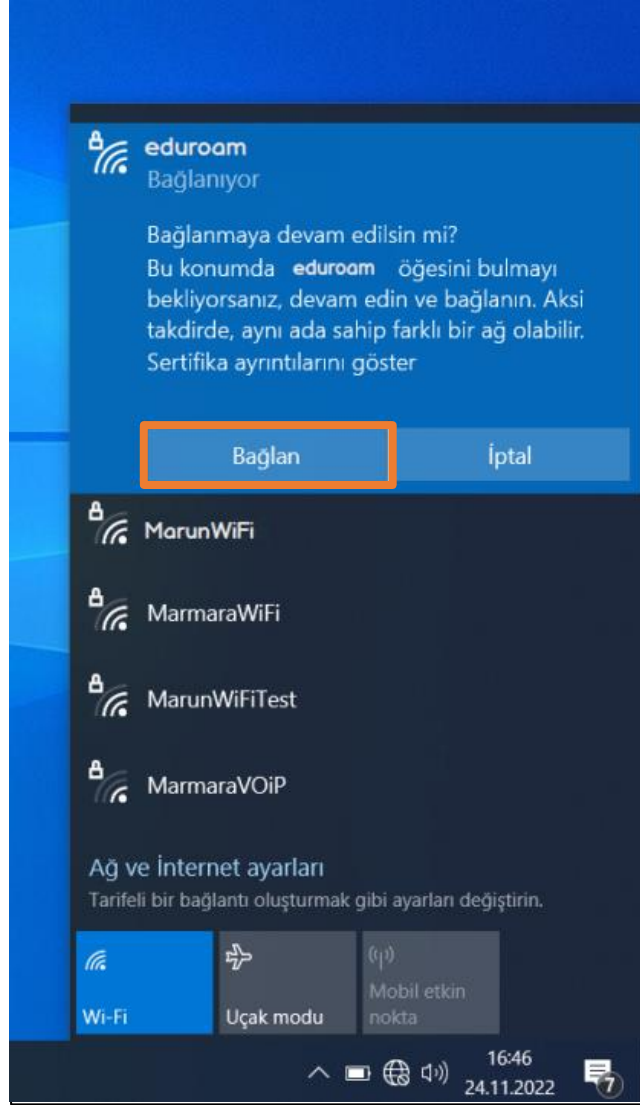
eduroam
Bağlanıyor

Bağlanmaya devam edilsin mi?
Bu konumda eduroam öğesini bulmayı bekliyorsanız, devam edin ve bağlanın. Aksi takdirde, aynı ada sahip farklı bir ağ olabilir.
Sertifika ayrıntılarını göster

Bağlan
İptal

MarunWiFi

MarmaraWiFi

MarunWiFiTest

MarmaraVOiP

Ağ ve İnternet ayarları
Tarifeli bir bağlantı oluşturmak gibi ayarları değiştirin.

Wi-Fi
Uçak modu
Mobil etkin nokta

16:46
24.11.2022
7